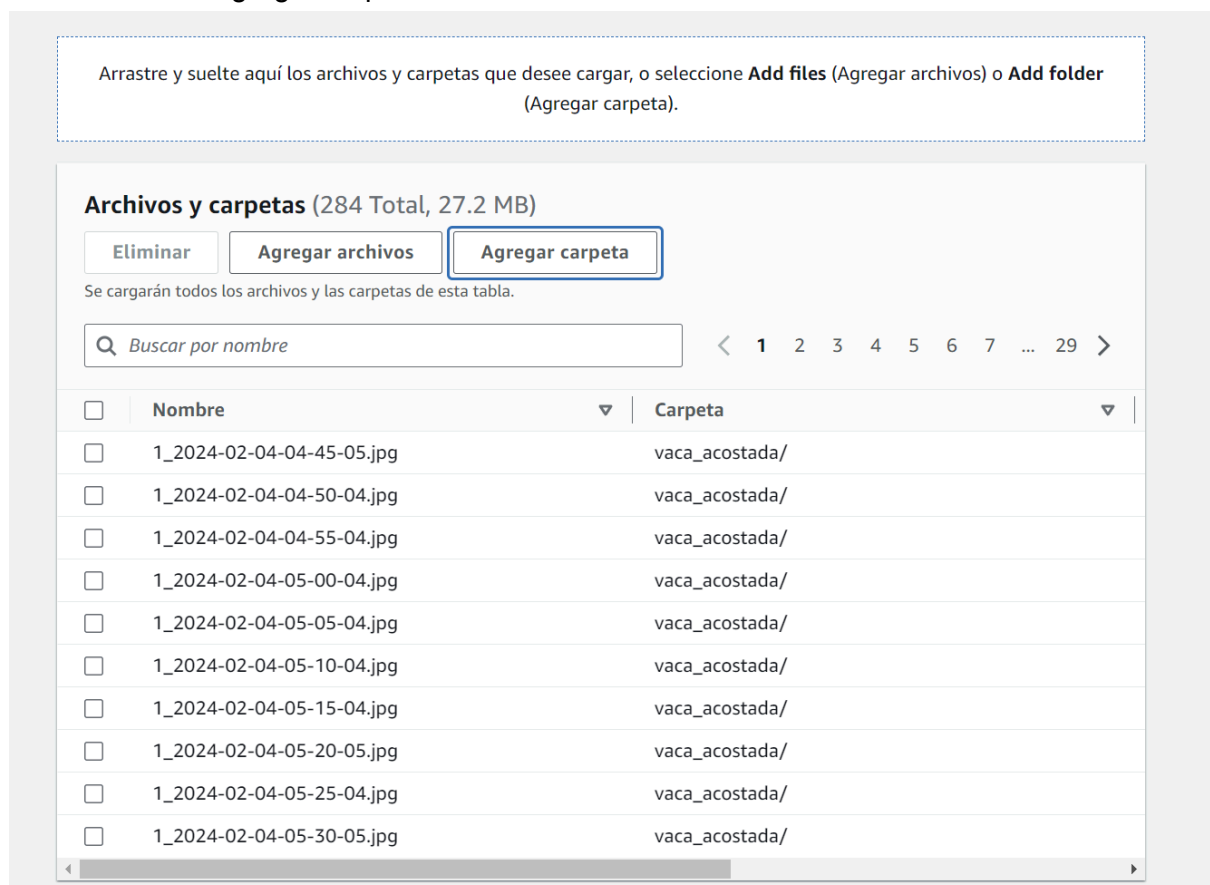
Arrastre y suelte aquí los archivos y carpetas que desee cargar, o seleccione **Add files** (Agregar archivos) o **Add folder** (Agregar carpeta).

**Archivos y carpetas** (284 Total, 27.2 MB)

Eliminar | Agregar archivos | Agregar carpeta

Se cargarán todos los archivos y las carpetas de esta tabla.

Buscar por nombre

< 1 2 3 4 5 6 7 ... 29 >

| | Nombre | Carpeta |
|---|---|---|
| | 1_2024-02-04-04-45-05.jpg | vaca_acostada/ |
| | 1_2024-02-04-04-50-04.jpg | vaca_acostada/ |
| | 1_2024-02-04-04-55-04.jpg | vaca_acostada/ |
| | 1_2024-02-04-05-00-04.jpg | vaca_acostada/ |
| | 1_2024-02-04-05-05-04.jpg | vaca_acostada/ |
| | 1_2024-02-04-05-10-04.jpg | vaca_acostada/ |
| | 1_2024-02-04-05-15-04.jpg | vaca_acostada/ |
| | 1_2024-02-04-05-20-05.jpg | vaca_acostada/ |
| | 1_2024-02-04-05-25-04.jpg | vaca_acostada/ |
| | 1_2024-02-04-05-30-05.jpg | vaca_acostada/ |